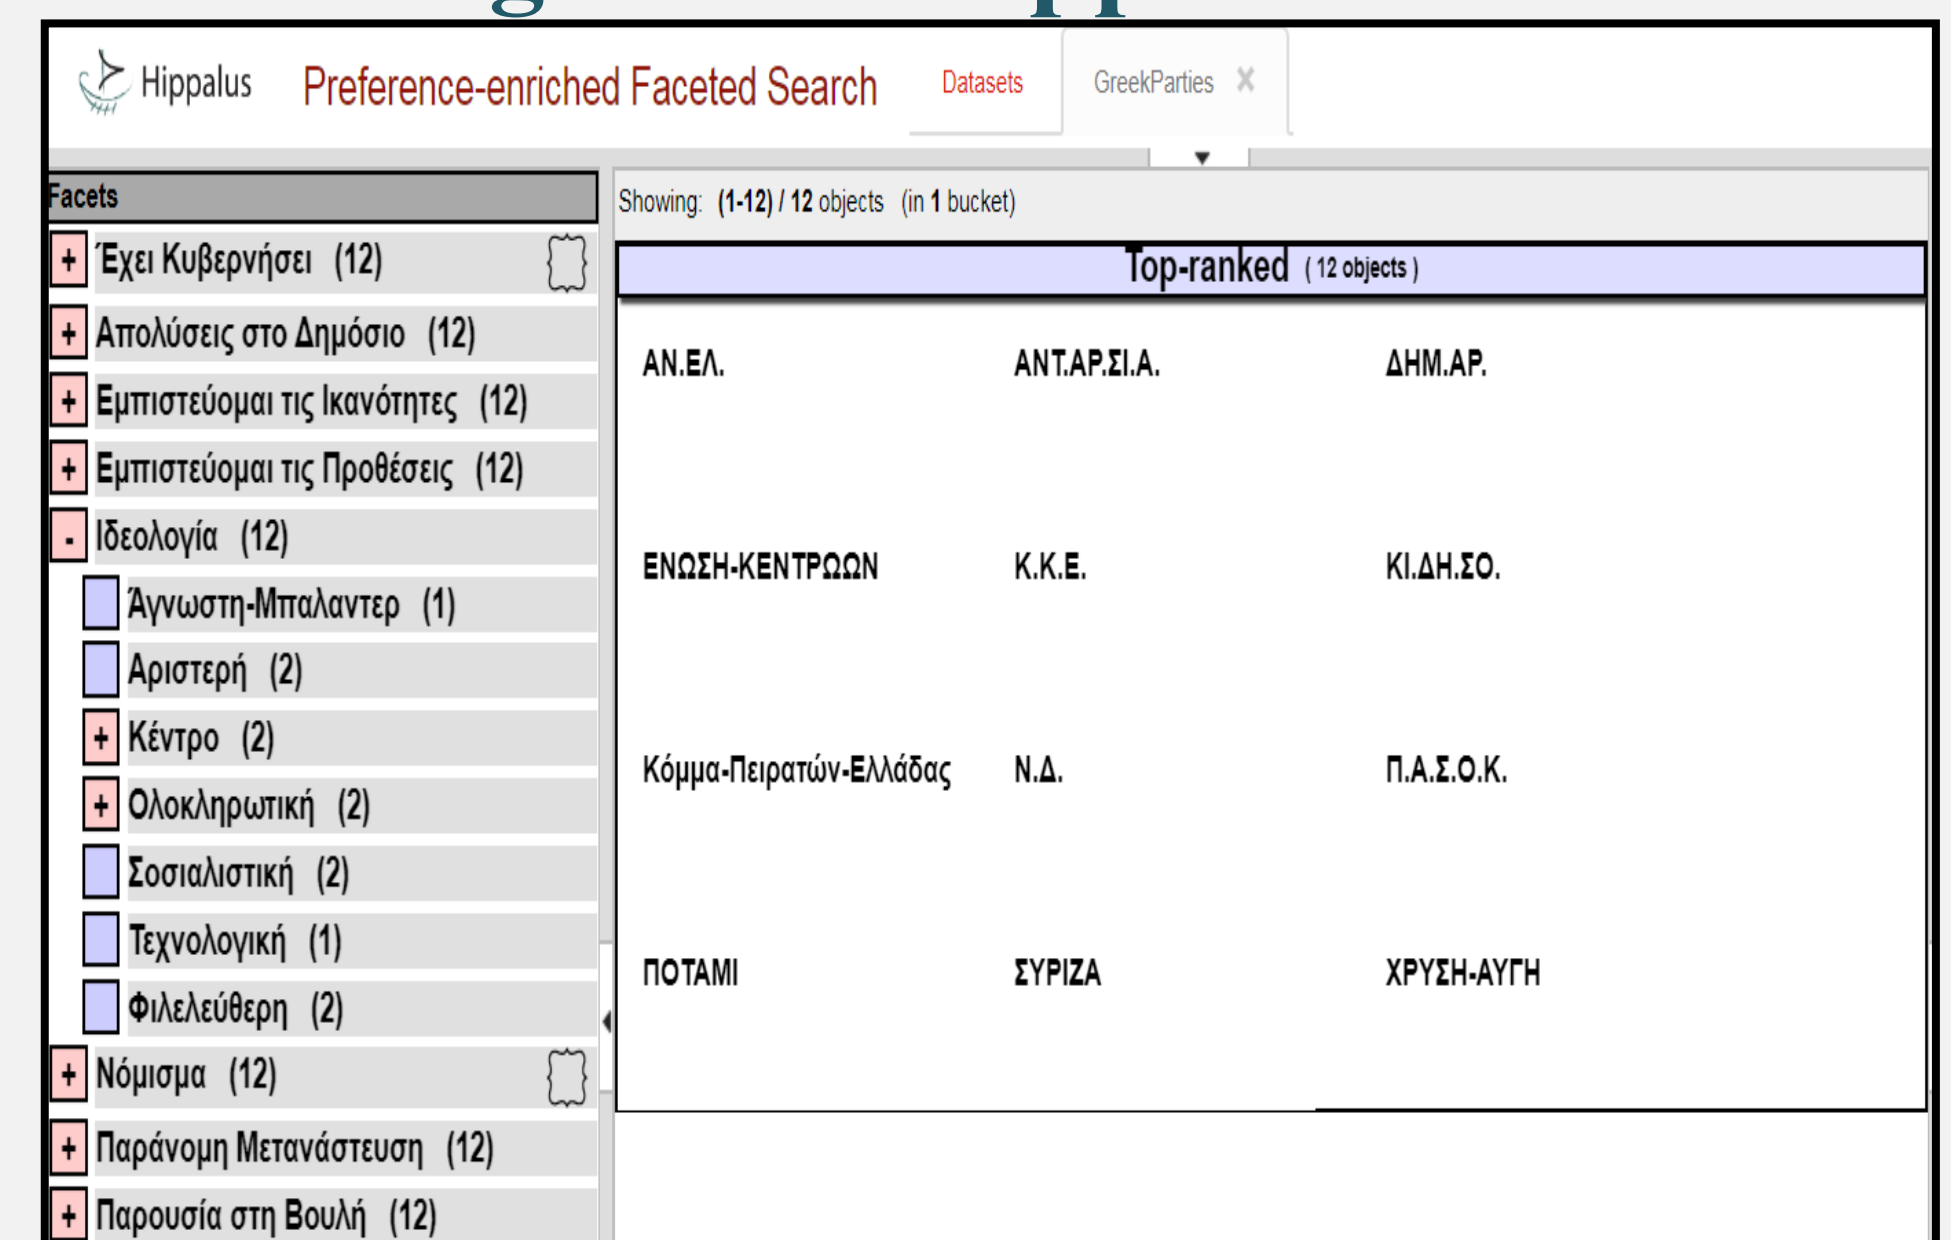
Hippalus Preference-enriched Faceted Search

Datasets

GreekParties ✕

Facets

+ Έχει Κυβερνήσει (12)

+ Απολύσεις στο Δημόσιο (12)

+ Εμπιστεύομαι τις Ικανότητες (12)

+ Εμπιστεύομαι τις Προθέσεις (12)

- Ιδεολογία (12)

Άγνωστη-Μπαλαντερ (1)

Αριστερή (2)

+ Κέντρο (2)

+ Ολοκληρωτική (2)

Σοσιαλιστική (2)

Τεχνολογική (1)

Φιλελεύθερη (2)

+ Νόμισμα (12)

+ Παράνομη Μετανάστευση (12)

+ Παρουσία στη Βουλή (12)

Showing: (1-12) / 12 objects (in 1 bucket)

Top-ranked ( 12 objects )

ΑΝ.ΕΛ. ΑΝΤ.ΑΡ.ΣΙ.Α. ΔΗΜ.ΑΡ.

ΕΝΩΣΗ-ΚΕΝΤΡΩΩΝ Κ.Κ.Ε. ΚΙ.ΔΗ.ΣΟ.

Κόμμα-Πειρατών-Ελλάδας Ν.Δ. Π.Α.Σ.Ο.Κ.

ΠΟΤΑΜΙ ΣΥΡΙΖΑ ΧΡΥΣΗ-ΑΥΓΗ